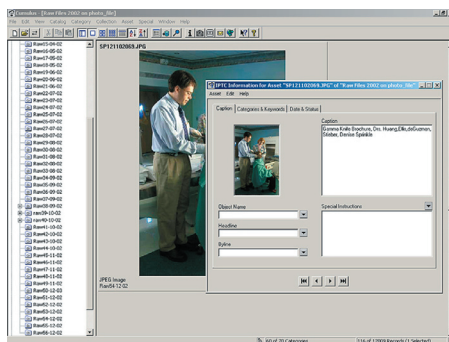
Cumulus - [Raw files 2002 on photo_file]

File Edit View Catalog Category Collection Asset Special Window Help

Raw05-04-02
Raw06-05-02
Raw07-05-02
Raw08-05-02
Raw19-06-02
Raw21-06-02
Raw22-07-02
Raw23-07-02
Raw24-07-02
Raw25-07-02
Raw26-07-02
Raw27-07-02
Raw28-07-02
Raw29-08-02
Raw30-08-02
Raw31-08-02
Raw32-08-02
Raw33-08-02
Raw34-08-02
Raw35-09-02
Raw36-09-02
Raw37-09-02
raw38-09-02
raw39-10-02
raw40-10-02
Raw41-10-02
Raw42-10-02
Raw43-10-02
Raw44-10-02
Raw45-11-02
Raw46-11-02
Raw47-11-02
Raw48-11-02
Raw49-11-02
Raw50-12-02
Raw51-12-02
Raw52-12-02
Raw53-12-02
Raw54-12-02
Raw55-12-02
Raw56-12-02

SP12110206.JPG

JPEG Image
Raw54-12-02

IPTC Information for Asset "SP121102069.JPG" of "Raw files 2002 on photo_file"

Asset Edit Help

Caption | Categories & Keywords | Date & Status

Caption
Gamma Knife Brochure, Drs. Huang,Elle,deGuzman, Shirker, Denise Spinkle

Object Name

Headline

Byline

Special Instructions

60 of 70 Categories

116 of 12009 Records (1 Selected)